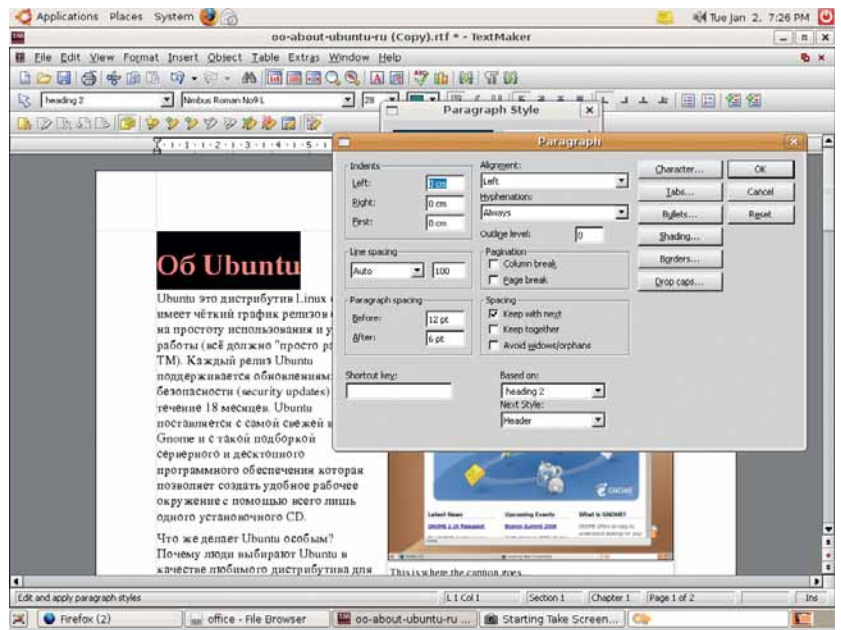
Applications Places System

Tue Jan 2, 7:26 PM

oo-about-ubuntu-ru (Copy).rtf * - TextMaker

File Edit View Format Insert Object Table Extras Window Help

heading 2

Nimbus Roman No9 L

28

Paragraph Style

Paragraph

Indents

Left: 0 cm

Right: 0 cm

First: 0 cm

Alignment:

Left

Hyphenation:

Always

Outline level: 0

Line spacing

Auto 100

Pagination

Column break

Page break

Paragraph spacing

Before: 12 pt

After: 6 pt

Spacing

Keep with next

Keep together

Avoid widows/orphans

Shortcut key:

Based on:

heading 2

Next Style:

Header

Character...

Tabs...

Bullets...

Shading...

Borders...

Drop caps...

OK

Cancel

Reset

Об Ubuntu

Ubuntu это дистрибутив Linux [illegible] имеет чёткий график релизов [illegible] на простоту использования и у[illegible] работы (всё должно "просто ра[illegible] TM). Каждый релиз Ubuntu поддерживается обновлениями безопасности (security updates) течение 18 месяцев. Ubuntu поставляется с самой свежей в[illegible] Gnome и с такой подборкой серверного и десктопного программного обеспечения которая позволяет создать удобное рабочее окружение с помощью всего лишь одного установочного CD.

Что же делает Ubuntu особым? Почему люди выбирают Ubuntu в качестве любимого дистрибутива для

GNOME

Latest News

Upcoming Events

What is GNOME?

This is where the caption goes.

Edit and apply paragraph styles

L 1 Col 1

Section 1

Chapter 1

Page 1 of 2

Ins

Firefox (2)

office - File Browser

oo-about-ubuntu-ru ...

Starting Take Screen...